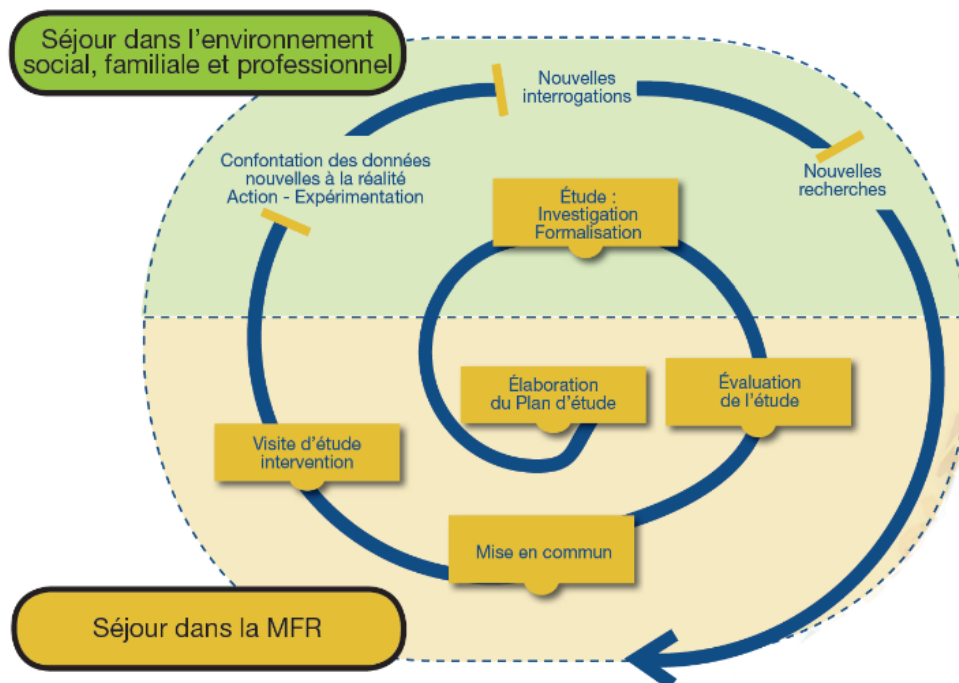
Séjour dans l'environnement social, familiale et professionnel

Nouvelles interrogations

Nouvelles recherches

Confontation des données nouvelles à la réalité Action - Expérimentation

Étude : Investigation Formalisation

Élaboration du Plan d'étude

Évaluation de l'étude

Visite d'étude intervention

Mise en commun

Séjour dans la MFR